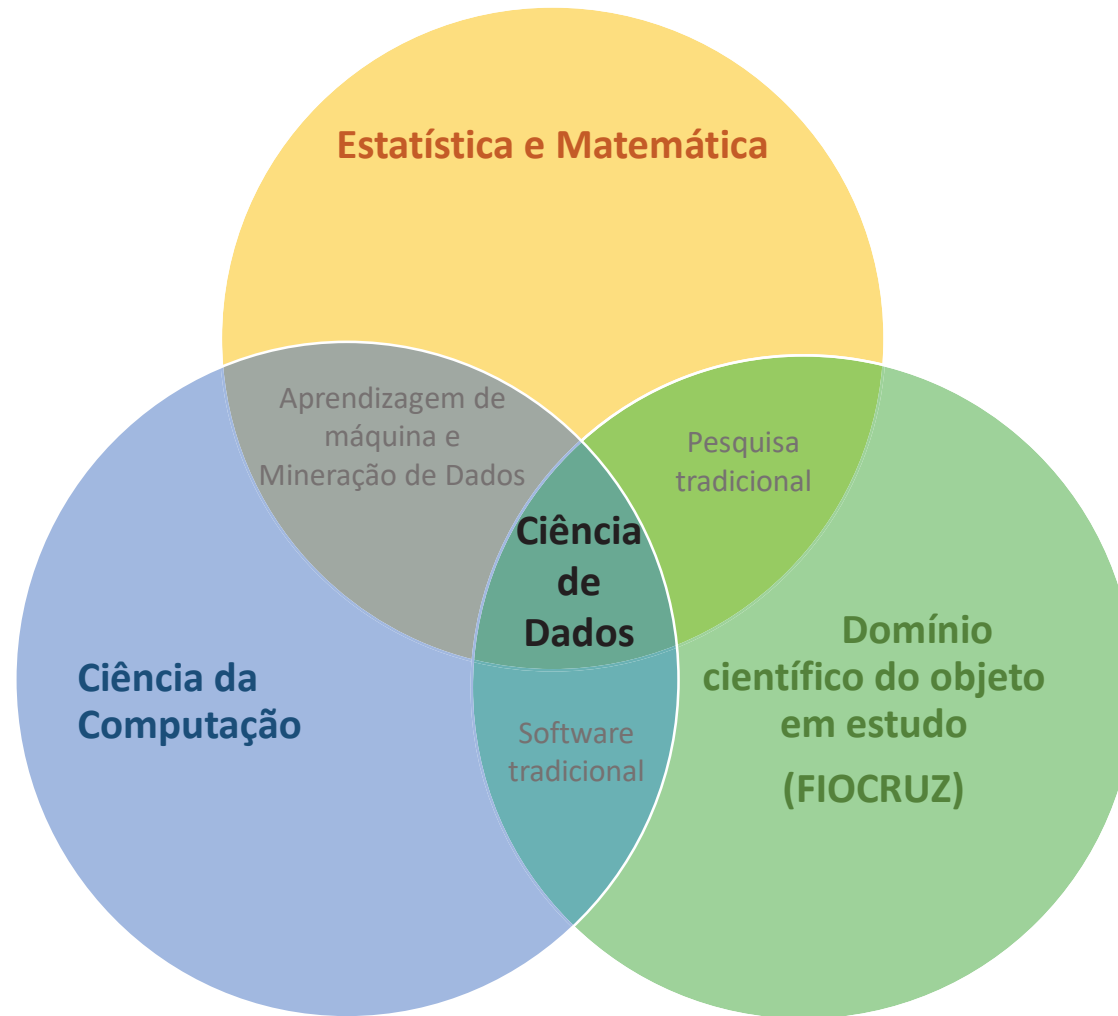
Estatística e Matemática

Aprendizagem de máquina e Mineração de Dados

Pesquisa tradicional

Ciência de Dados

Ciência da Computação

Domínio científico do objeto em estudo

(FIOCRUZ)

Software tradicional